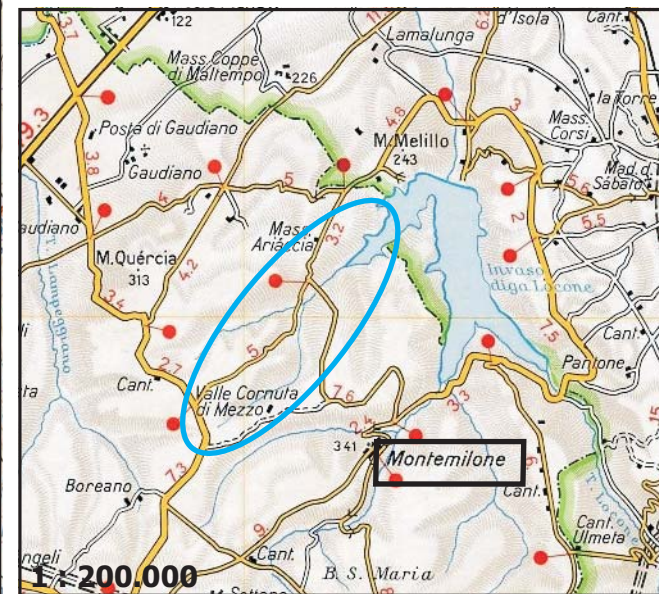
122
Mass. Coppe di Maltempo
226
Lamalunga
d'Isola
Cant.
6.2
11
3.7
Posta di Gaudiano
Gaudiano
3.8
9.3
M. Melillo
243
4.8
3
la Torre
Mass. Corsi
Mad. d. Sabato
5.6
5.5
2
5
4
audiano
Mass. Ariaccia
3.2
M. Quercia
313
4.2
T. Lampeggiano
Invaso diga Locone
3.4
1.5
Cant.
Pantone
5
2.7
Cant.
ta
Valle Cornuta di Mezzo
7.6
3.3
2.4
341
Montemilone
7.3
Boreano
Cant.
Cant. Ulmeta
T. Locone
9
Cant.
B. S. Maria
ngeli
M. Sottano
1 : 200.000